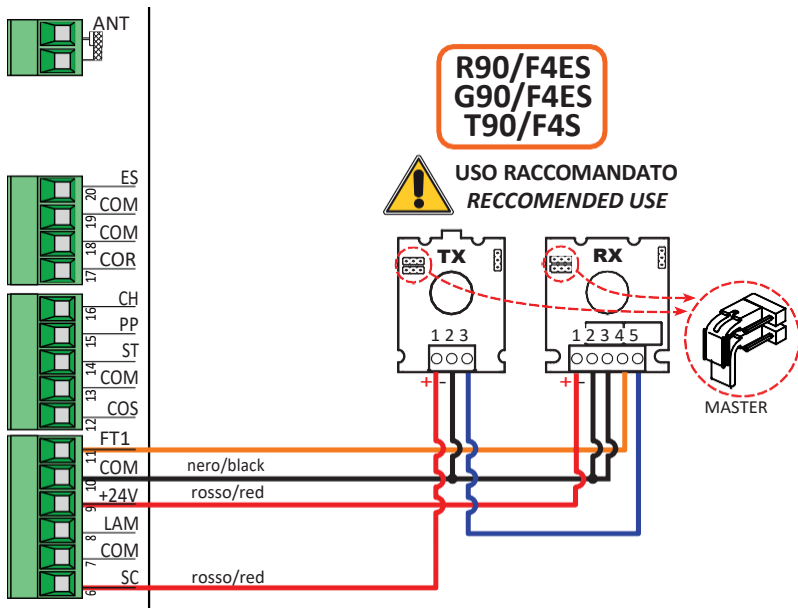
ANT

R90/F4ES
G90/F4ES
T90/F4S

USO RACCOMANDATO
RECCOMENDED USE

TX
RX

1 2 3
1 2 3 4 5
+ -
+ -

MASTER

ES
20 COM
19 COM
18 COR
17
CH
16 PP
15 ST
14 COM
13 COS
12
FT1
11 COM
10 +24V
9 LAM
8 COM
7 SC
6

nero/black
rosso/red
rosso/red